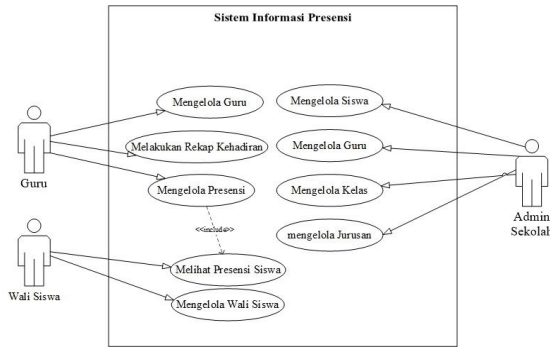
Sistem Informasi Presensi

Guru

Mengelola Guru

Melakukan Rekap Kehadiran

Mengelola Presensi

<<include>>

Melihat Presensi Siswa

Mengelola Wali Siswa

Wali Siswa

Mengelola Siswa

Mengelola Guru

Mengelola Kelas

mengelola Jurusan

Admin Sekolah